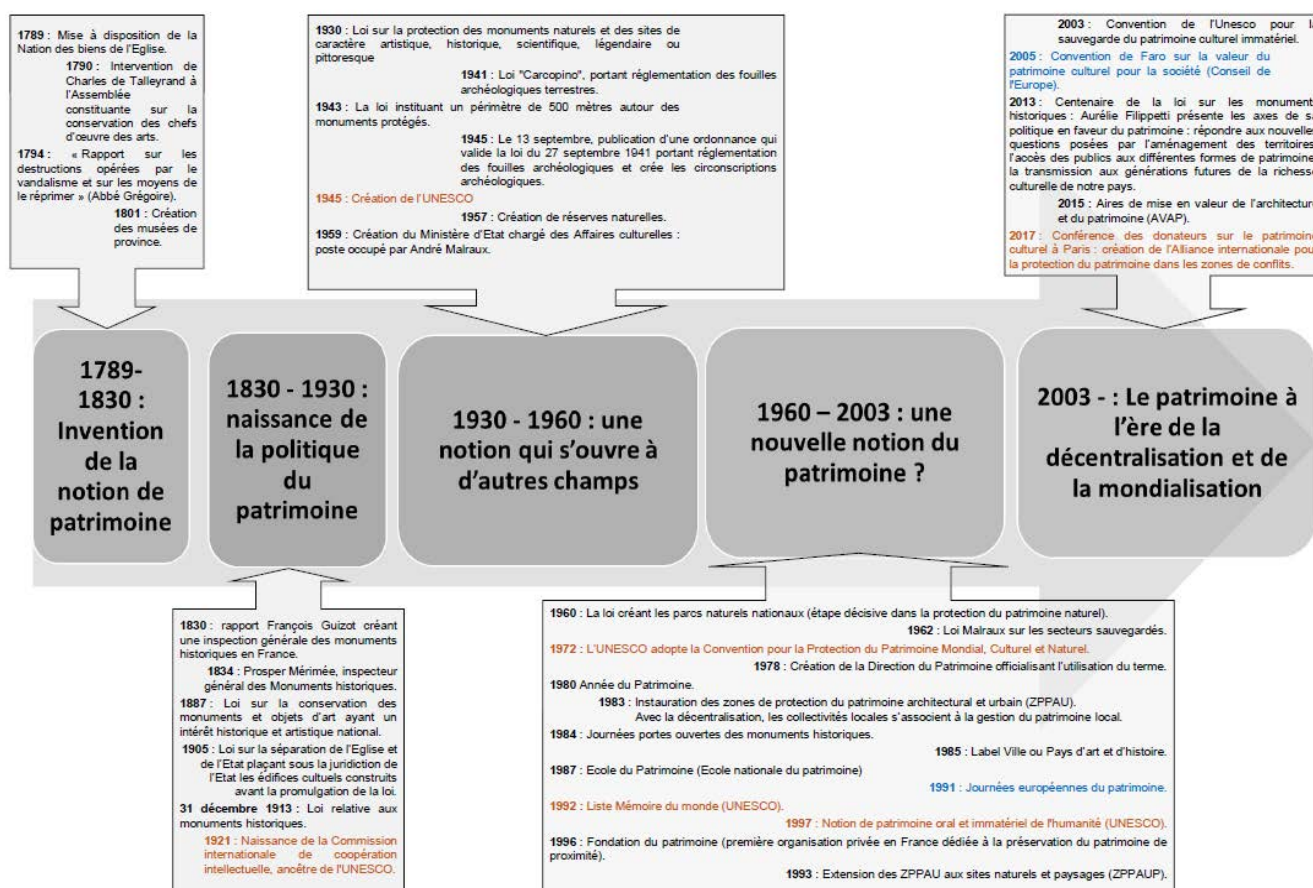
1789 : Mise à disposition de la Nation des biens de l'Eglise.

1790 : Intervention de Charles de Talleyrand à l'Assemblée constituante sur la conservation des chefs d'œuvre des arts.

1794 : « Rapport sur les destructions opérées par le vandalisme et sur les moyens de le réprimer » (Abbé Grégoire).

1801 : Création des musées de province.

1930 : Loi sur la protection des monuments naturels et des sites de caractère artistique, historique, scientifique, légendaire ou pittoresque

1941 : Loi "Carcopino", portant réglementation des fouilles archéologiques terrestres.

1943 : La loi instituant un périmètre de 500 mètres autour des monuments protégés.

1945 : Le 13 septembre, publication d'une ordonnance qui valide la loi du 27 septembre 1941 portant réglementation des fouilles archéologiques et crée les circonscriptions archéologiques.

1945 : Création de l'UNESCO

1957 : Création de réserves naturelles.

1959 : Création du Ministère d'Etat chargé des Affaires culturelles : poste occupé par André Malraux.

2003 : Convention de l'Unesco pour la sauvegarde du patrimoine culturel immatériel.

2005 : Convention de Faro sur la valeur du patrimoine culturel pour la société (Conseil de l'Europe).

2013 : Centenaire de la loi sur les monuments historiques : Aurélie Filippetti présente les axes de sa politique en faveur du patrimoine : répondre aux nouvelles questions posées par l'aménagement des territoires, l'accès des publics aux différentes formes de patrimoine, la transmission aux générations futures de la richesse culturelle de notre pays.

2015 : Aires de mise en valeur de l'architecture et du patrimoine (AVAP).

2017 : Conférence des donateurs sur le patrimoine culturel à Paris : création de l'Alliance internationale pour la protection du patrimoine dans les zones de conflits.

1789-1830 : Invention de la notion de patrimoine

1830 - 1930 : naissance de la politique du patrimoine

1930 - 1960 : une notion qui s'ouvre à d'autres champs

1960 – 2003 : une nouvelle notion du patrimoine ?

2003 - : Le patrimoine à l'ère de la décentralisation et de la mondialisation

1830 : rapport François Guizot créant une inspection générale des monuments historiques en France.

1834 : Prosper Mérimée, inspecteur général des Monuments historiques.

1887 : Loi sur la conservation des monuments et objets d'art ayant un intérêt historique et artistique national.

1905 : Loi sur la séparation de l'Eglise et de l'Etat plaçant sous la juridiction de l'Etat les édifices cultuels construits avant la promulgation de la loi.

31 décembre 1913 : Loi relative aux monuments historiques.

1921 : Naissance de la Commission internationale de coopération intellectuelle, ancêtre de l'UNESCO.

1960 : La loi créant les parcs naturels nationaux (étape décisive dans la protection du patrimoine naturel).

1962 : Loi Malraux sur les secteurs sauvegardés.

1972 : L'UNESCO adopte la Convention pour la Protection du Patrimoine Mondial, Culturel et Naturel.

1978 : Création de la Direction du Patrimoine officialisant l'utilisation du terme.

1980 Année du Patrimoine.

1983 : Instauration des zones de protection du patrimoine architectural et urbain (ZPPAU). Avec la décentralisation, les collectivités locales s'associent à la gestion du patrimoine local.

1984 : Journées portes ouvertes des monuments historiques.

1985 : Label Ville ou Pays d'art et d'histoire.

1987 : Ecole du Patrimoine (Ecole nationale du patrimoine)

1991 : Journées européennes du patrimoine.

1992 : Liste Mémoire du monde (UNESCO).

1997 : Notion de patrimoine oral et immatériel de l'humanité (UNESCO).

1996 : Fondation du patrimoine (première organisation privée en France dédiée à la préservation du patrimoine de proximité).

1993 : Extension des ZPPAU aux sites naturels et paysages (ZPPAUP).